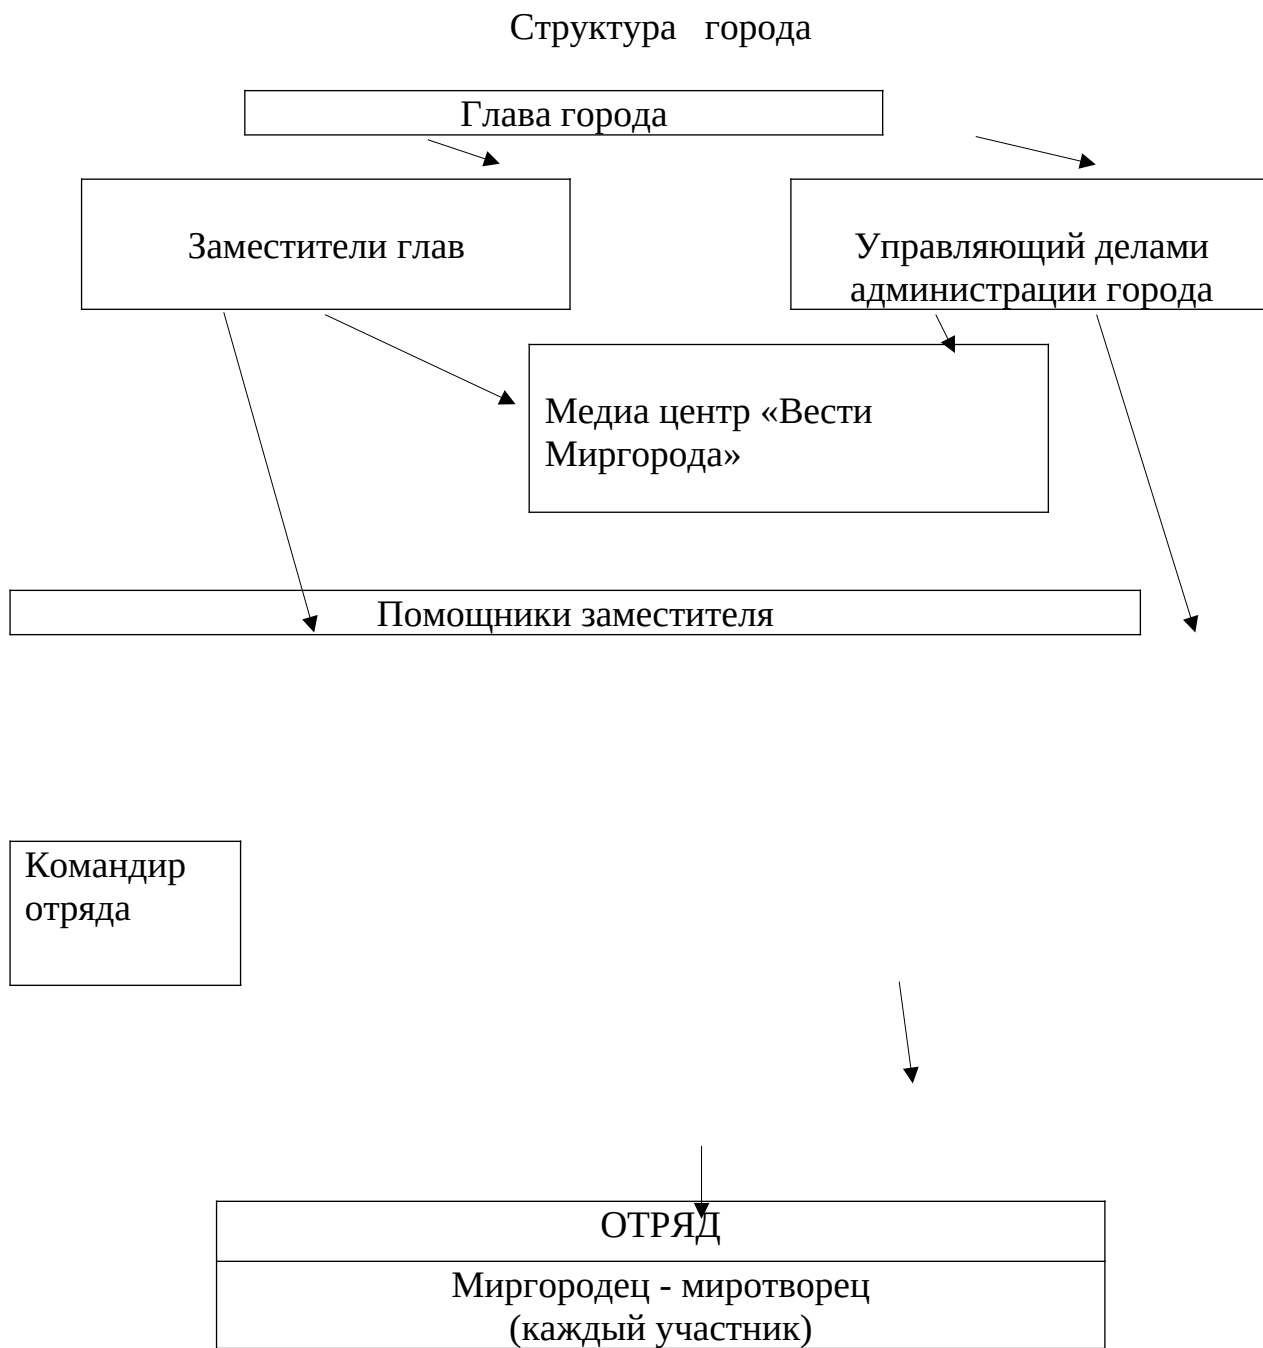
Структура города

Глава города

Заместители глав

Управляющий делами администрации города

Медиа центр «Вести Миргорода»

Помощники заместителя

Командир отряда

ОТРЯД

Миргородец - миротворец (каждый участник)